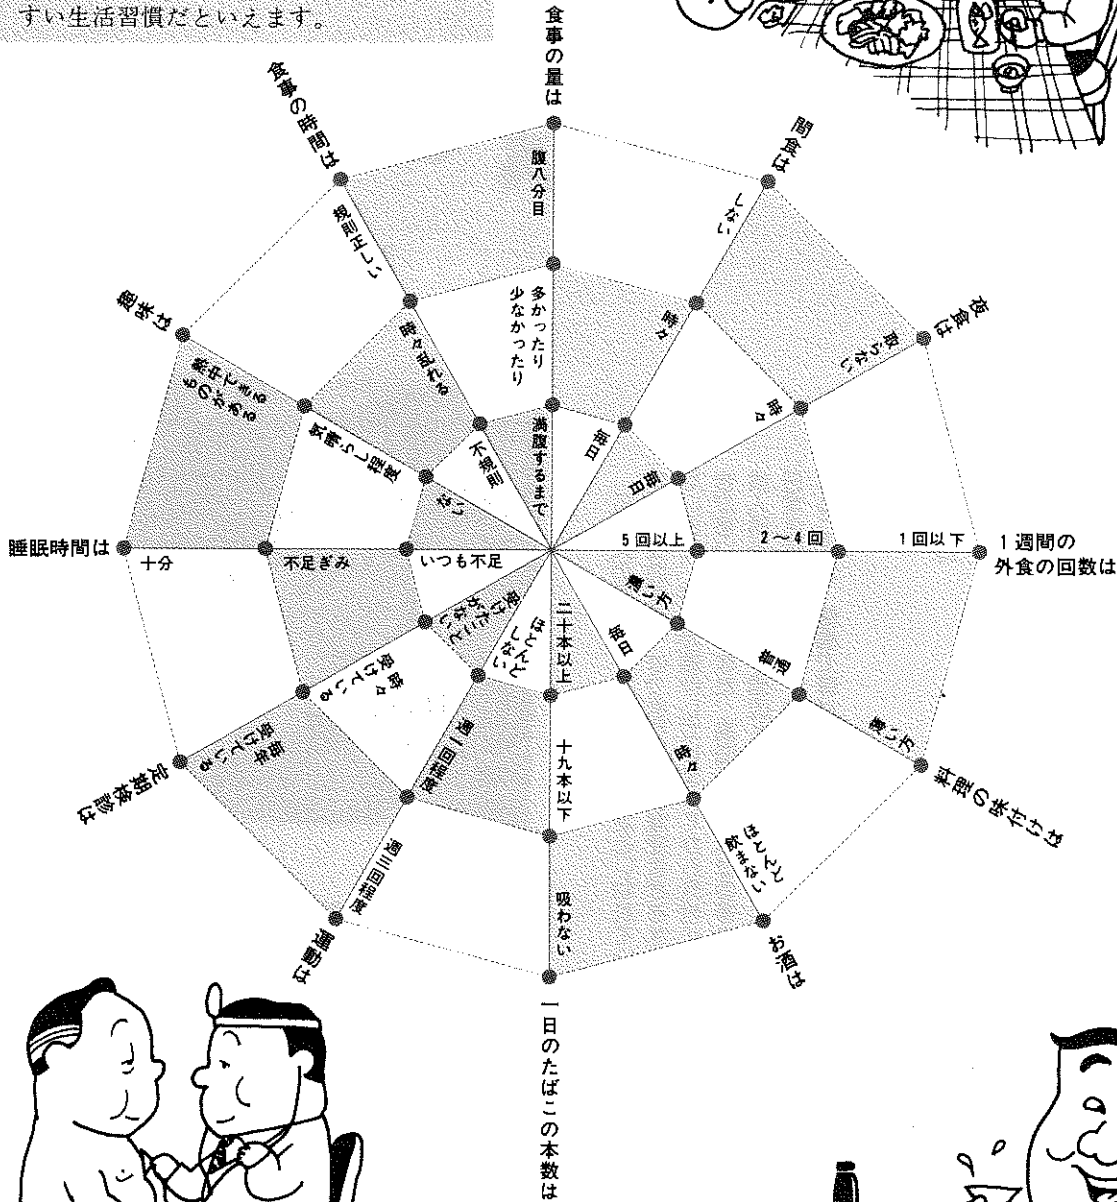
すい生活習慣だといえます。

食事の量は
腹八分目
多かったり少なかったり
満腹するまで

間食は
しない
時々
毎日

夜食は
取らない
時々
毎日

1週間の外食の回数は
1回以下
2～4回
5回以上

料理の味付けは
薄い方
普通
濃い方

お酒は
ほとんど飲まない
時々
毎日

一日のたばこの本数は
吸わない
十九本以下
二十本以上

運動は
週三回程度
週一回程度
ほとんどしない

定期検診は
毎年受けている
時々受けている
受けたことがない

睡眠時間は
十分
不足ぎみ
いつも不足

趣味は
熱中できるものがある
気晴らし程度
ない

食事の時間は
規則正しい
時々乱れる
不規則